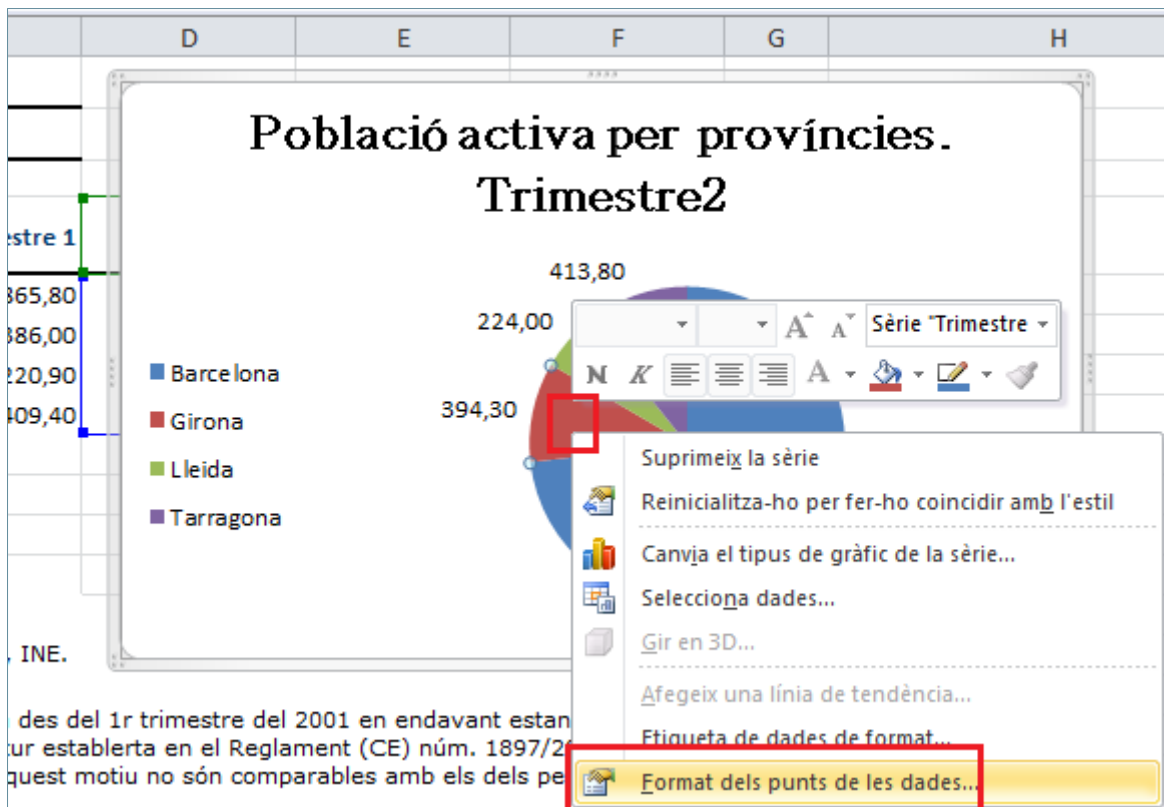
D E F G H

Població activa per províncies. Trimestre2

estre 1
365,80
386,00
220,90
409,40

Barcelona
Girona
Lleida
Tarragona

413,80
224,00
394,30

Sèrie "Trimestre
N K A

Suprimeix la sèrie
Reinicialitza-ho per fer-ho coincidir amb l'estil
Canvia el tipus de gràfic de la sèrie...
Selecciona dades...
Gir en 3D...
Afegeix una línia de tendència...
Etiqueta de dades de format...
Format dels punts de les dades...

, INE.

des del 1r trimestre del 2001 en endavant estan
tur establerta en el Reglament (CE) núm. 1897/2
quest motiu no són comparables amb els dels pe